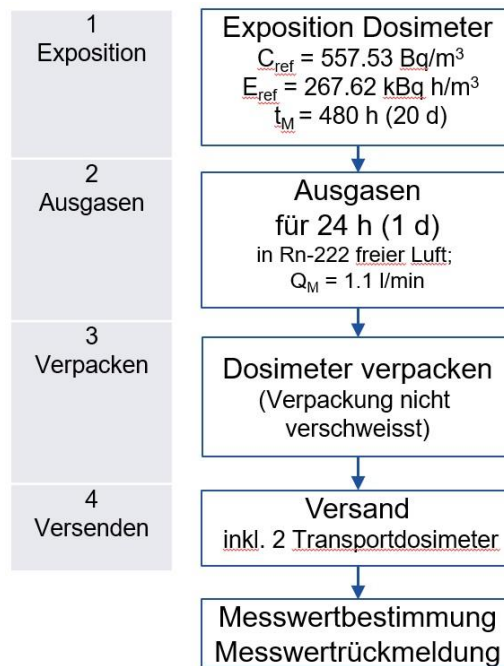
1
Exposition

Exposition Dosimeter
$C_{ref}$ = 557.53 Bq/m$^3$
$E_{ref}$ = 267.62 kBq h/m$^3$
$t_M$ = 480 h (20 d)

2
Ausgasen

Ausgasen
für 24 h (1 d)
in Rn-222 freier Luft;
$Q_M$ = 1.1 l/min

3
Verpacken

Dosimeter verpacken
(Verpackung nicht verschweisst)

4
Versenden

Versand
inkl. 2 Transportdosimeter

Messwertbestimmung
Messwertrückmeldung